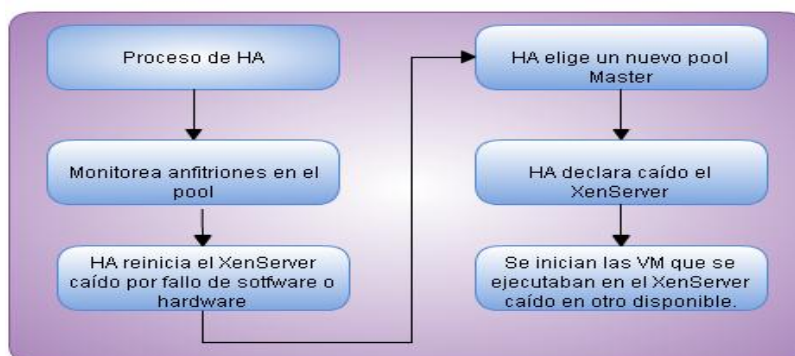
Proceso de HA

Monitorea anfitriones en el pool

HA reinicia el XenServer caído por fallo de sotfware o hardware

HA elige un nuevo pool Master

HA declara caído el XenServer

Se inician las VM que se ejecutaban en el XenServer caído en otro disponible.